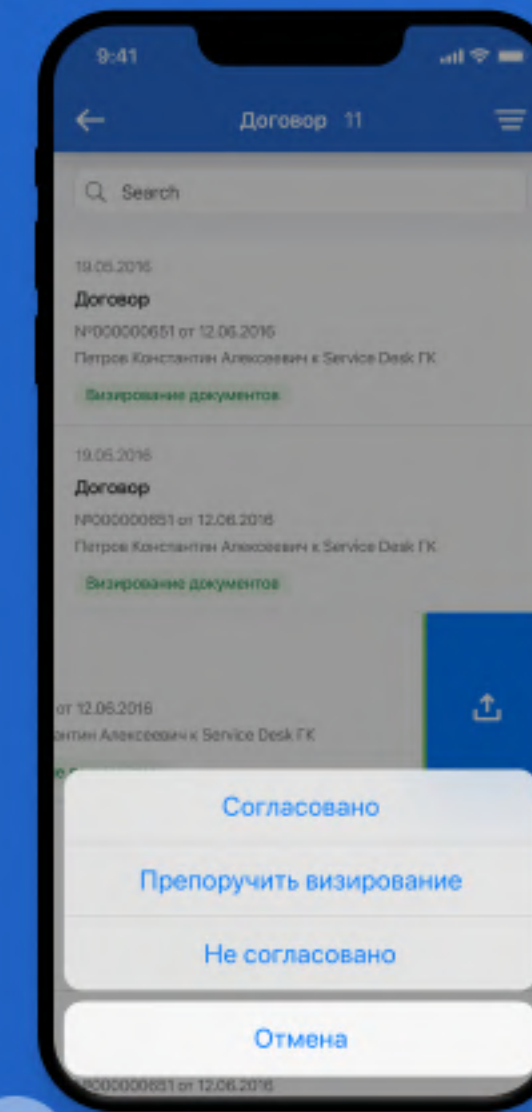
9:41

Договор 11

Search

19.05.2016
Договор
№000000651 от 12.06.2016
Петров Константин Алексеевич к Service Desk ГК
Визирование документов

19.05.2016
Договор
№000000651 от 12.06.2016
Петров Константин Алексеевич к Service Desk ГК
Визирование документов

от 12.06.2016
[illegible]нтин Алексеевич к Service Desk ГК

Согласовано
Препоручить визирование
Не согласовано
Отмена

№000000651 от 12.06.2016